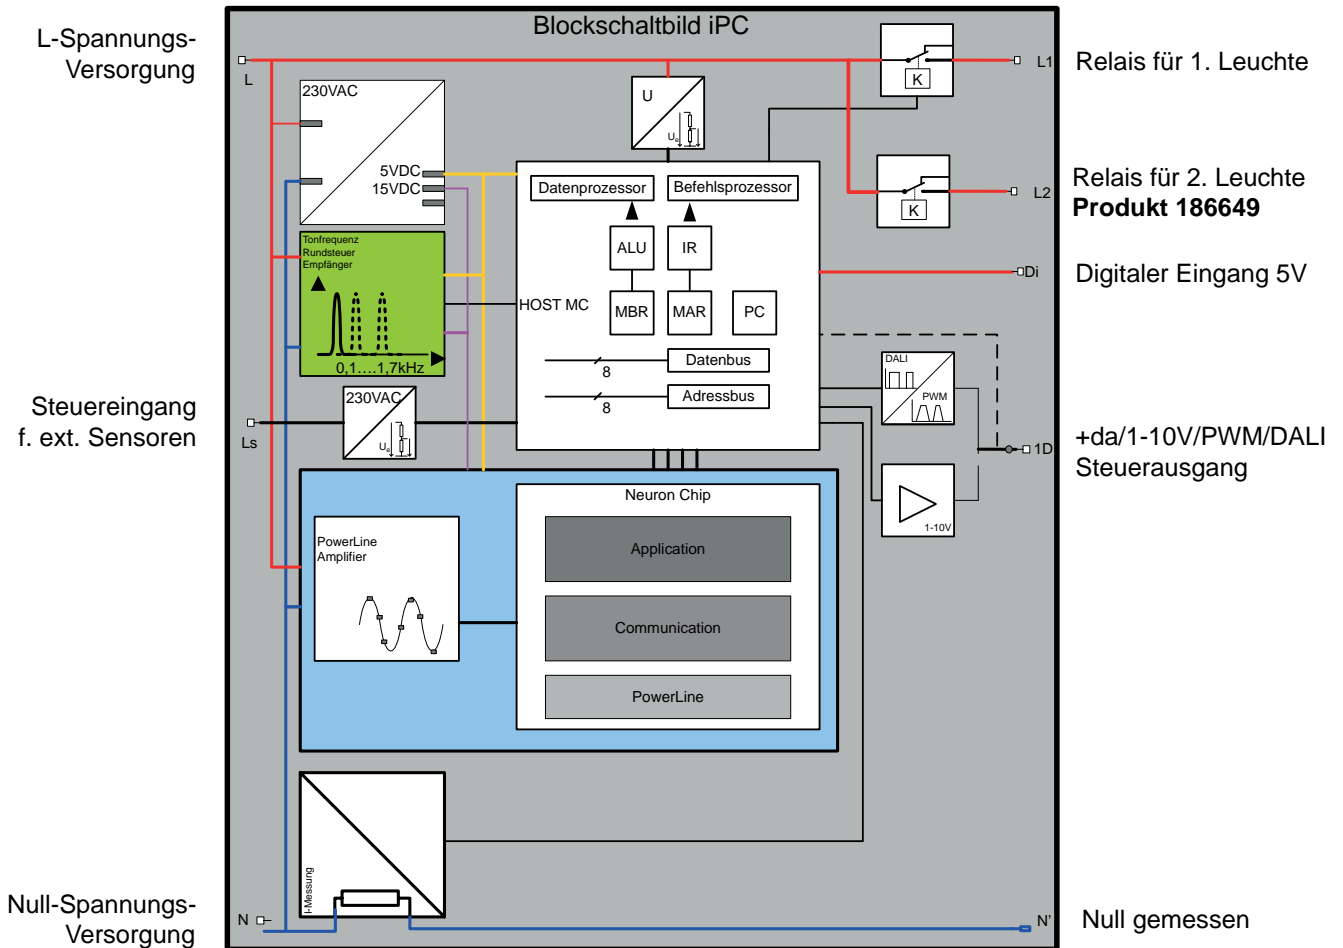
L-Spannungs-Versorgung

Blockschaltbild iPC

L

230VAC

5VDC
15VDC

U

$U_s$

Relais für 1. Leuchte

L1

K

Relais für 2. Leuchte
**Produkt 186649**

L2

K

Datenprozessor

Befehlsprozessor

ALU

IR

Tonfrequenz
Rundsteuer
Empfänger

0,1….1,7kHz

HOST MC

MBR

MAR

PC

Digitaler Eingang 5V

Di

Datenbus

8

Adressbus

8

DALI

PWM

Steuereingang f. ext. Sensoren

Ls

230VAC

$U_s$

+da/1-10V/PWM/DALI
Steuerausgang

1D

1-10V

Neuron Chip

PowerLine
Amplifier

Application

Communication

PowerLine

I-Messung

Null-Spannungs-Versorgung

N

N'

Null gemessen